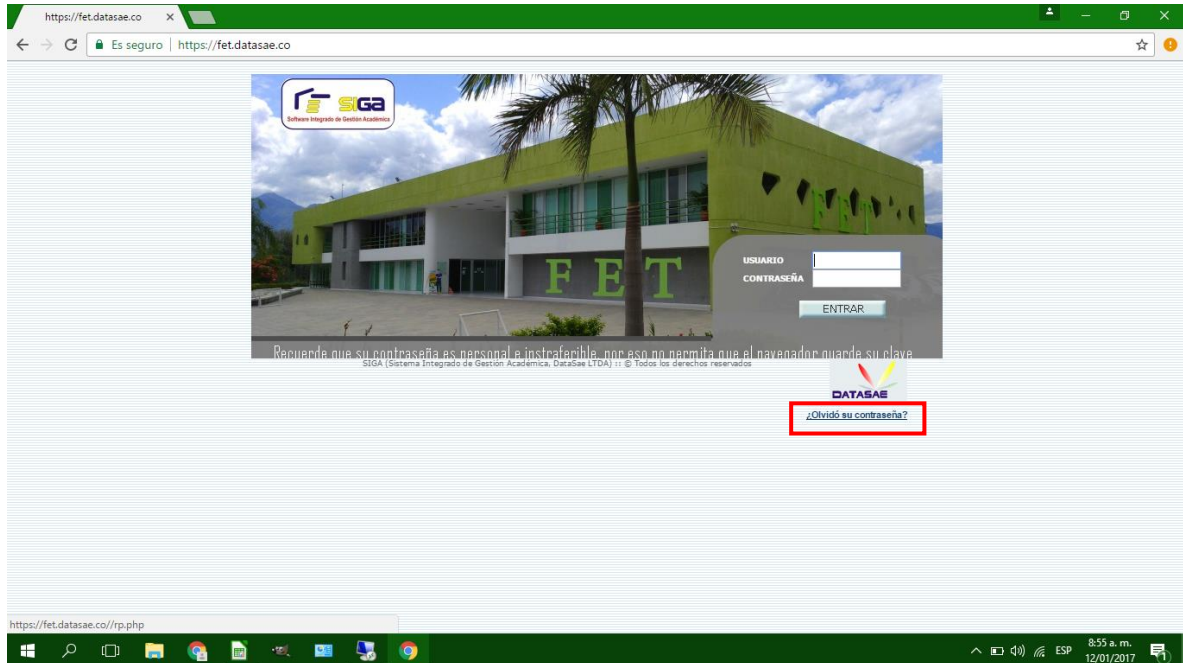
https://fet.datasae.co ×

Es seguro | https://fet.datasae.co

SIGA
Software Integrado de Gestión Académica

FET

USUARIO
CONTRASEÑA
ENTRAR

Recuerde que su contraseña es personal e instrasferible, por eso no permita que el navegador guarde su clave
SIGA (Sistema Integrado de Gestión Academica, DataSae LTDA) :: © Todos los derechos reservados

DATASAE
¿Olvidó su contraseña?

https://fet.datasae.co//rp.php

ESP 8:55 a. m. 12/01/2017